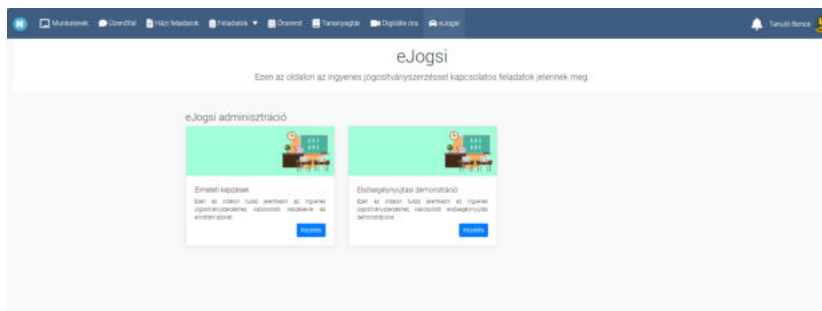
Munkaterek Üzenőfal Házi feladatok Feladatok ▼ Órarend Tananyagtár Digitális óra eJogsi

Tanuló Bence

eJogsi

Ezen az oldalon az ingyenes jogosítványszerzéssel kapcsolatos feladatok jelennek meg.

eJogsi adminisztráció

Elméleti képzések

Ezen az oldalon tudod jelentezni az ingyenes jogosítványszerzéshez kapcsolódó képzésekre és elméleti órákra.

Kezelés

Elsősegélynyújtási demonstráció

Ezen az oldalon tudod jelentezni az ingyenes jogosítványszerzéshez kapcsolódó elsősegélynyújtási demonstrációra.

Kezelés